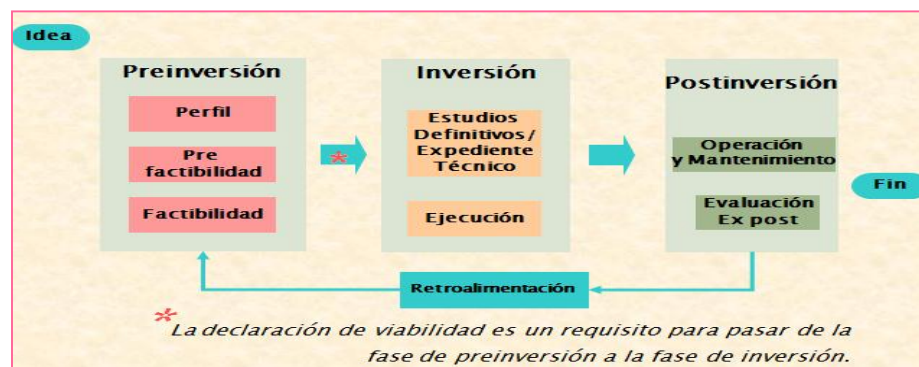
Idea

Preinversión

Perfil

Pre factibilidad

Factibilidad

*

Inversión

Estudios Definitivos / Expediente Técnico

Ejecución

Postinversión

Operación y Mantenimiento

Evaluación Ex post

Fin

Retroalimentación

*La declaración de viabilidad es un requisito para pasar de la fase de preinversión a la fase de inversión.